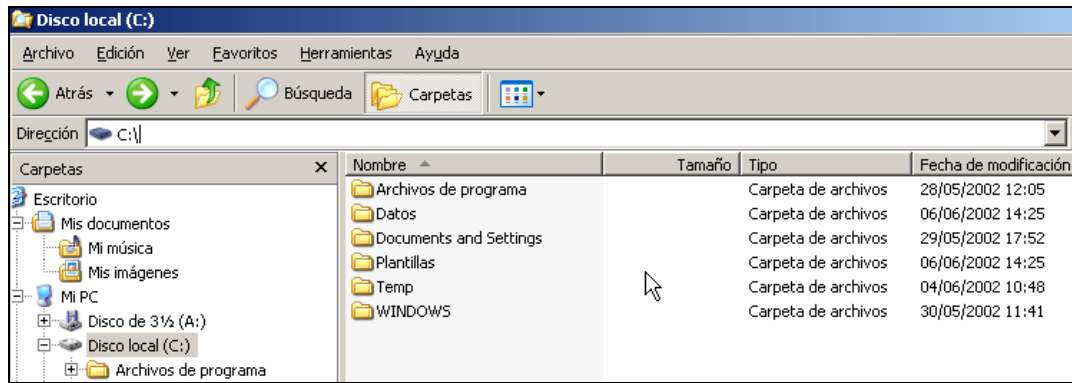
Disco local (C:)

Archivo Edición Ver Favoritos Herramientas Ayuda

Atrás Búsqueda Carpetas

Dirección C:\

Carpetas ×

Escritorio
Mis documentos
Mi música
Mis imágenes
Mi PC
Disco de 3½ (A:)
Disco local (C:)
Archivos de programa

| Nombre | Tamaño | Tipo | Fecha de modificación |
|---|---|---|---|
| Archivos de programa | | Carpeta de archivos | 28/05/2002 12:05 |
| Datos | | Carpeta de archivos | 06/06/2002 14:25 |
| Documents and Settings | | Carpeta de archivos | 29/05/2002 17:52 |
| Plantillas | | Carpeta de archivos | 06/06/2002 14:25 |
| Temp | | Carpeta de archivos | 04/06/2002 10:48 |
| WINDOWS | | Carpeta de archivos | 30/05/2002 11:41 |